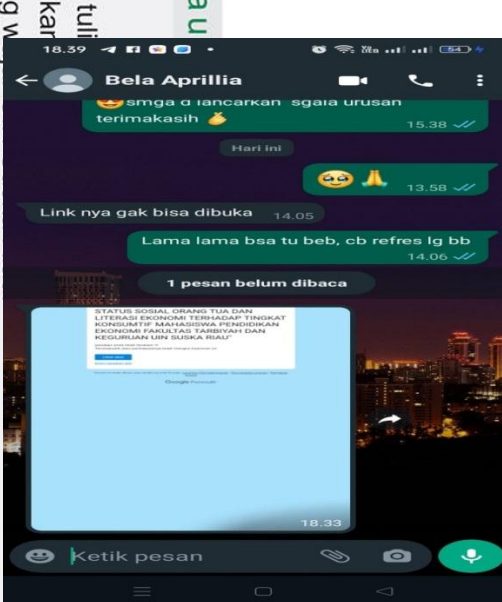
18.39

Bela Aprillia

smga d lancarkan sgala urusan terimakasih
15.38

Hari ini

13.58

Link nya gak bisa dibuka 14.05

Lama lama bsa tu beb, cb refres lg bb
14.06

1 pesan belum dibaca

STATUS SOSIAL ORANG TUA DAN LITERASI EKONOMI TERHADAP TINGKAT KONSUMTIF MAHASISWA PENDIDIKAN EKONOMI FAKULTAS TARBIYAH DAN KEGURUAN UIN SUSKA RIAU"

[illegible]

Google Formulir

18.33

Ketik pesan